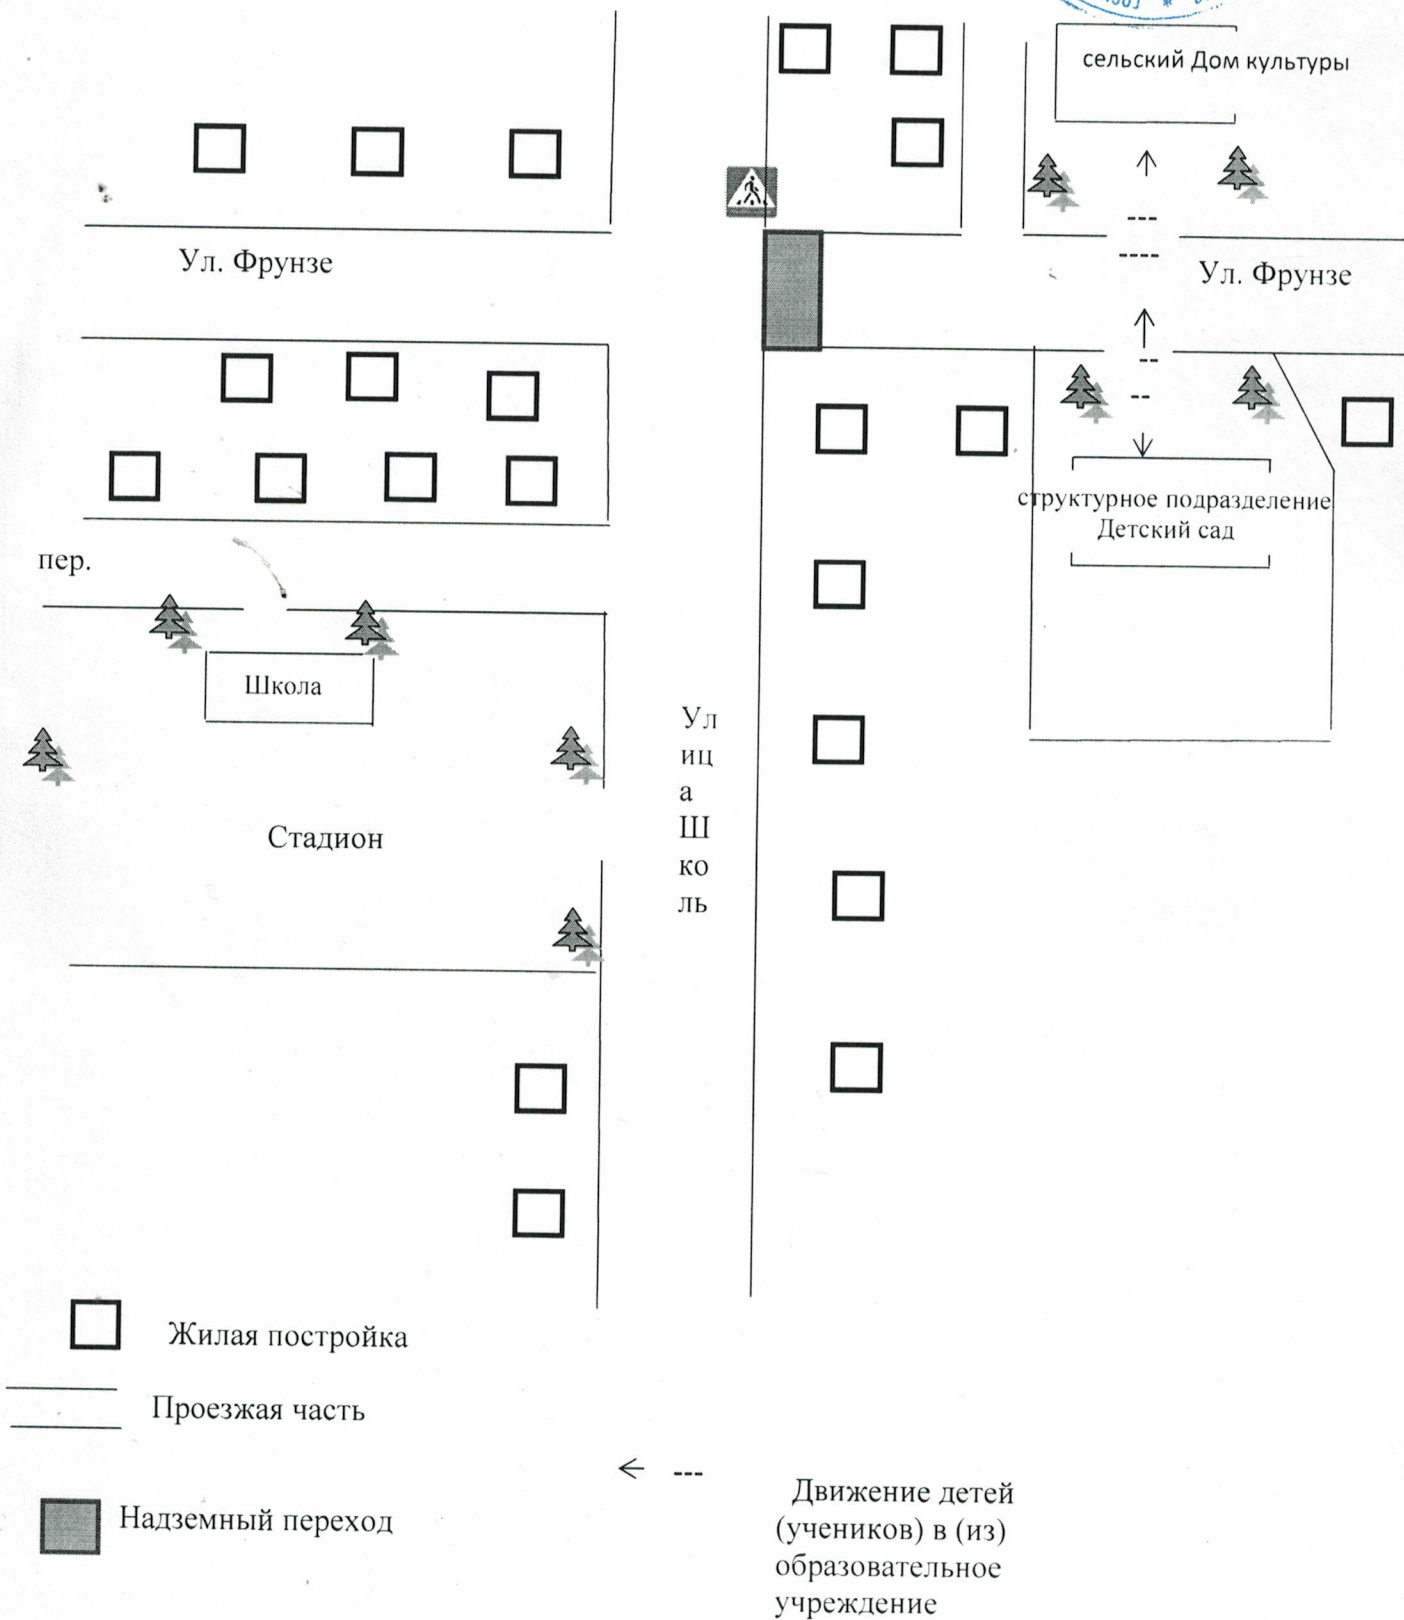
сельский Дом культуры

Ул. Фрунзе

Ул. Фрунзе

структурное подразделение Детский сад

пер.

Школа

Стадион

Ул иц а Ш ко ль

Жилая постройка

Проезжая часть

Надземный переход

Движение детей (учеников) в (из) образовательное учреждение